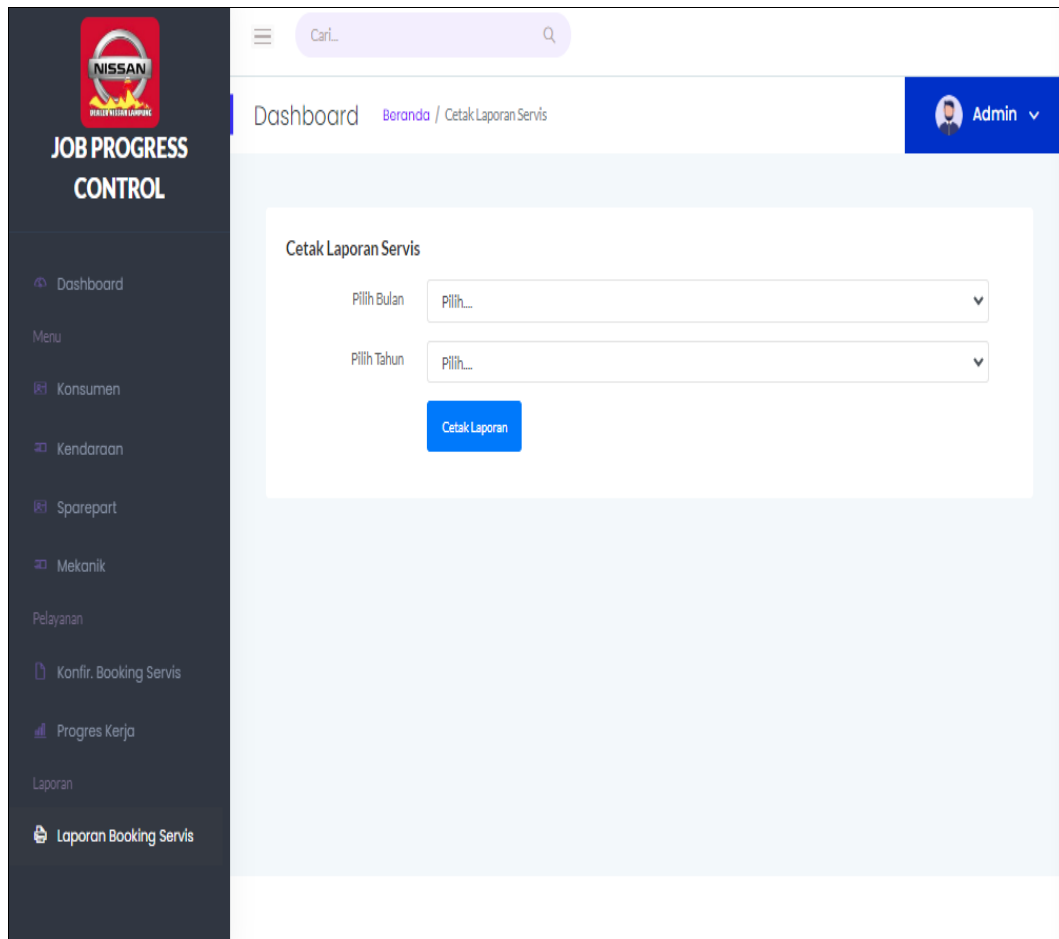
NISSAN
DEALER NISSAN LAMPUNG
JOB PROGRESS CONTROL

Dashboard
Menu
Konsumen
Kendaraan
Sparepart
Mekanik
Pelayanan
Konfir. Booking Servis
Progres Kerja
Laporan
Laporan Booking Servis

Cari...

Dashboard Beranda / Cetak Laporan Servis

Admin

Cetak Laporan Servis

Pilih Bulan Pilih....

Pilih Tahun Pilih....

Cetak Laporan